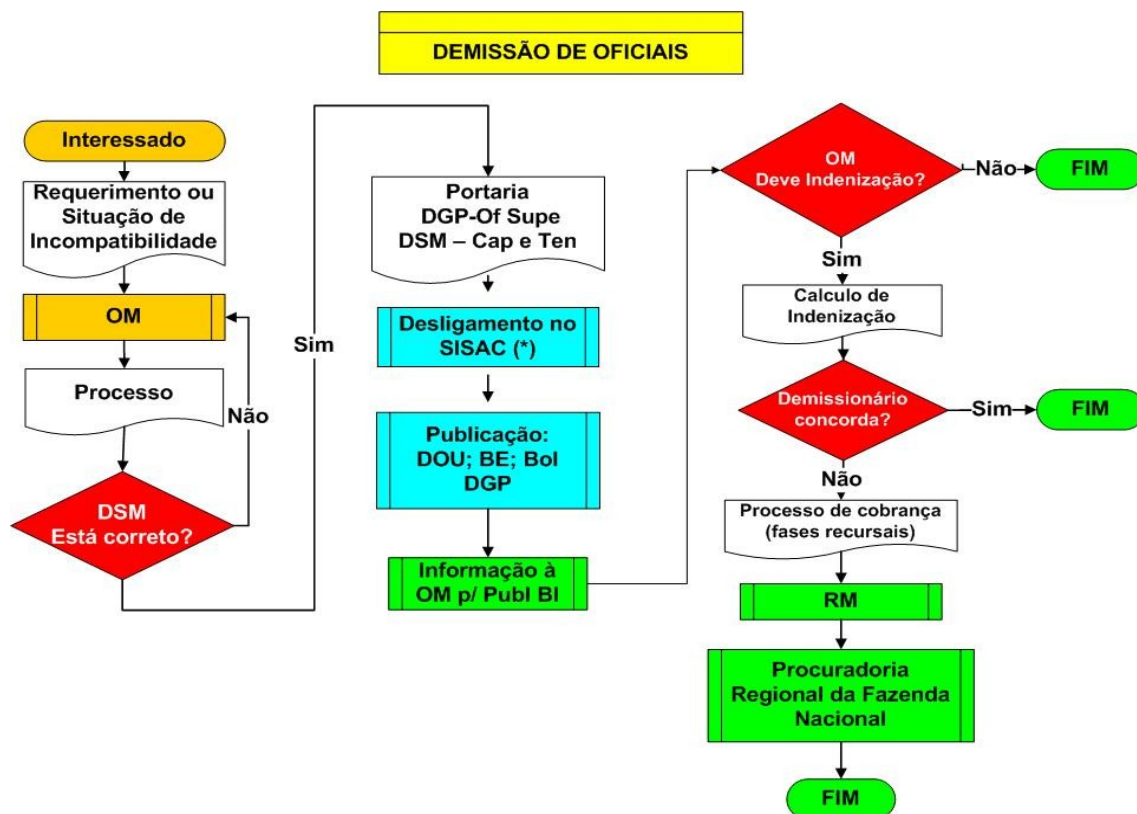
DEMISSÃO DE OFICIAIS

Interessado

Requerimento ou Situação de Incompatibilidade

OM

Processo

Não

DSM Está correto?

Sim

Portaria DGP-Of Supe DSM – Cap e Ten

Desligamento no SISAC (*)

Publicação: DOU; BE; Bol DGP

Informação à OM p/ Publ BI

OM Deve Indenização?

Não

FIM

Sim

Calculo de Indenização

Demissionário concorda?

Sim

FIM

Não

Processo de cobrança (fases recursais)

RM

Procuradoria Regional da Fazenda Nacional

FIM